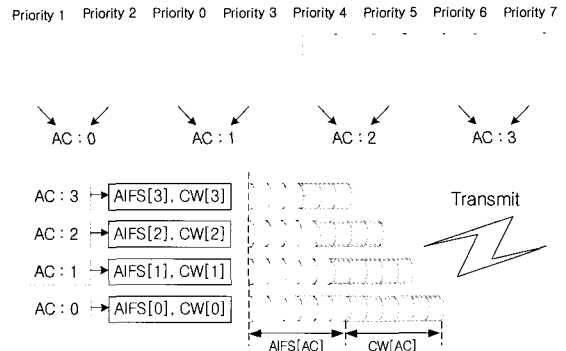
Priority 1 Priority 2 Priority 0 Priority 3 Priority 4 Priority 5 Priority 6 Priority 7

AC : 0

AC : 1

AC : 2

AC : 3

AC : 3 AIFS[3], CW[3]

AC : 2 AIFS[2], CW[2]

AC : 1 AIFS[1], CW[1]

AC : 0 AIFS[0], CW[0]

Transmit

AIFS[AC]

CW[AC]